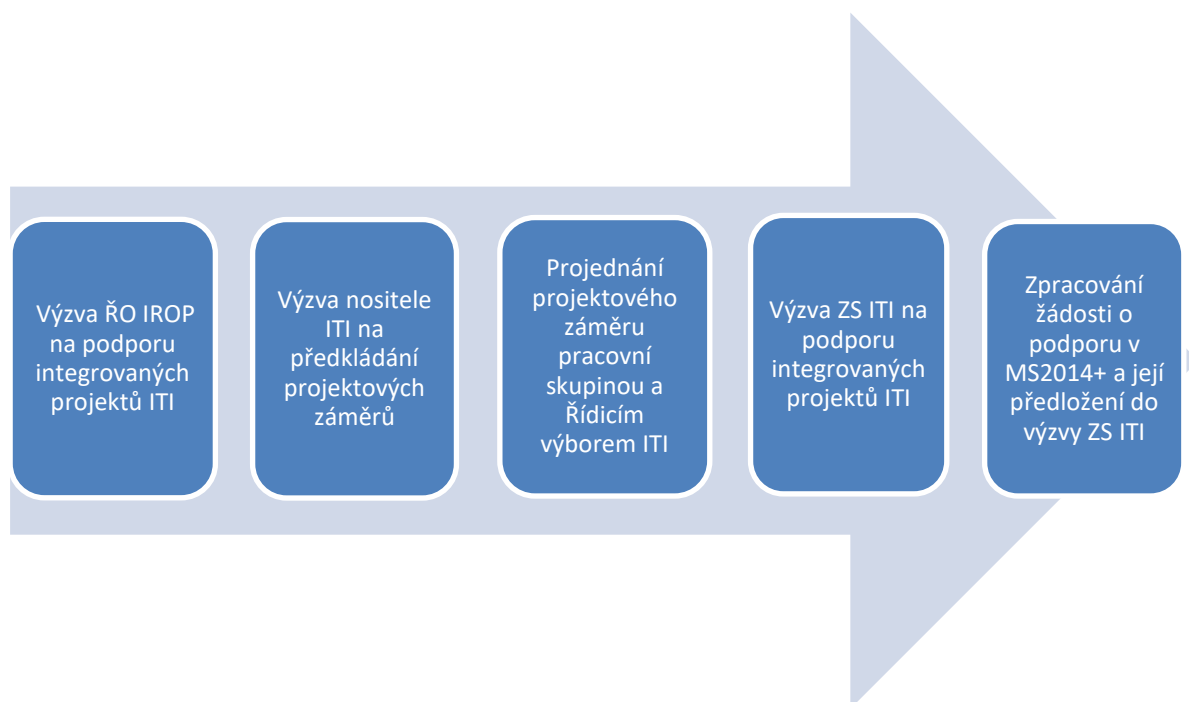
Výzva ŘO IROP na podporu integrovaných projektů ITI

Výzva nositele ITI na předkládání projektových záměrů

Projednání projektového záměru pracovní skupinou a Řídicím výborem ITI

Výzva ZS ITI na podporu integrovaných projektů ITI

Zpracování žádosti o podporu v MS2014+ a její předložení do výzvy ZS ITI